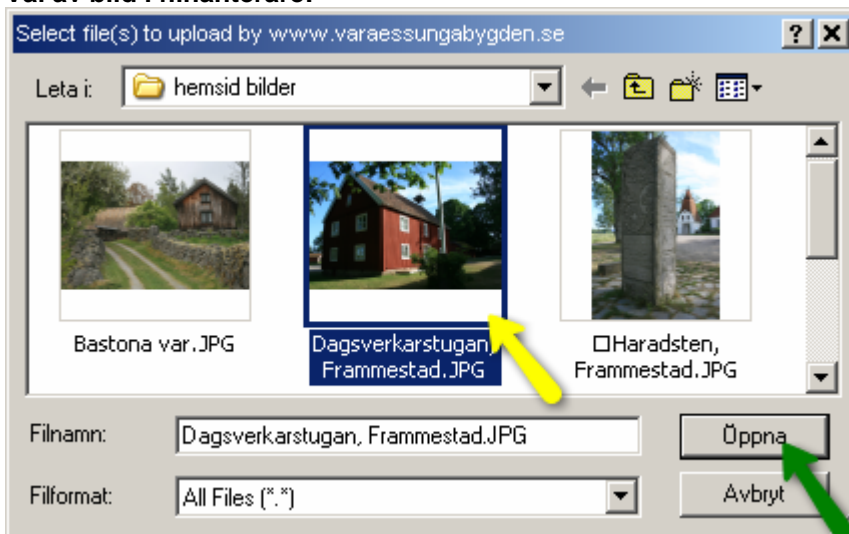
Select file(s) to upload by www.varaessungabygden.se

?

Leta i: hemsid bilder

Bastona var.JPG

Dagsverkarstugan, Frammestad.JPG

□Haradsten, Frammestad.JPG

Filnamn: Dagsverkarstugan, Frammestad.JPG

Öppna

Filformat: All Files (*.*)

Avbryt